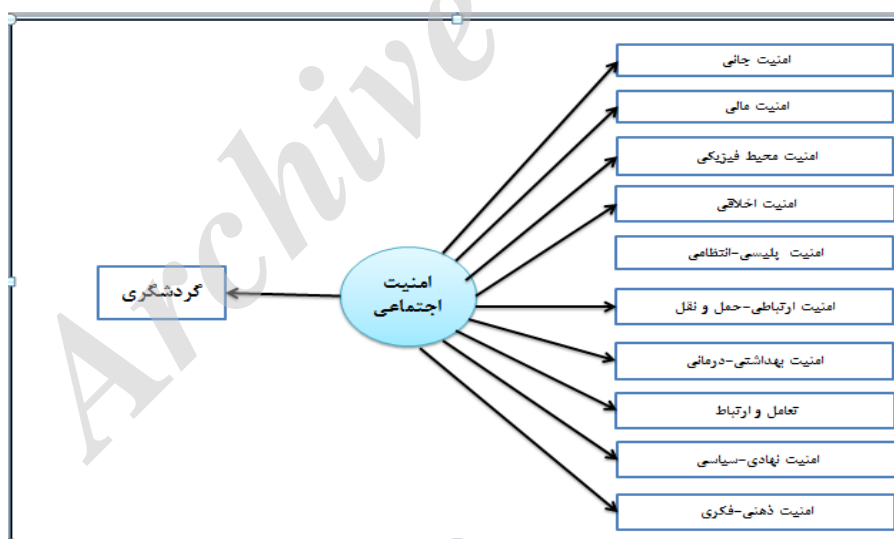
Archive

امنیت جانی

امنیت مالی

امنیت محیط فیزیکی

امنیت اخلاقی

امنیت پلیسی-انتظامی

امنیت اجتماعی

گردشگری

امنیت ارتباطی-حمل و نقل

امنیت بهداشتی-درمانی

تعامل و ارتباط

امنیت نهادی-سیاسی

امنیت ذهنی-فکری